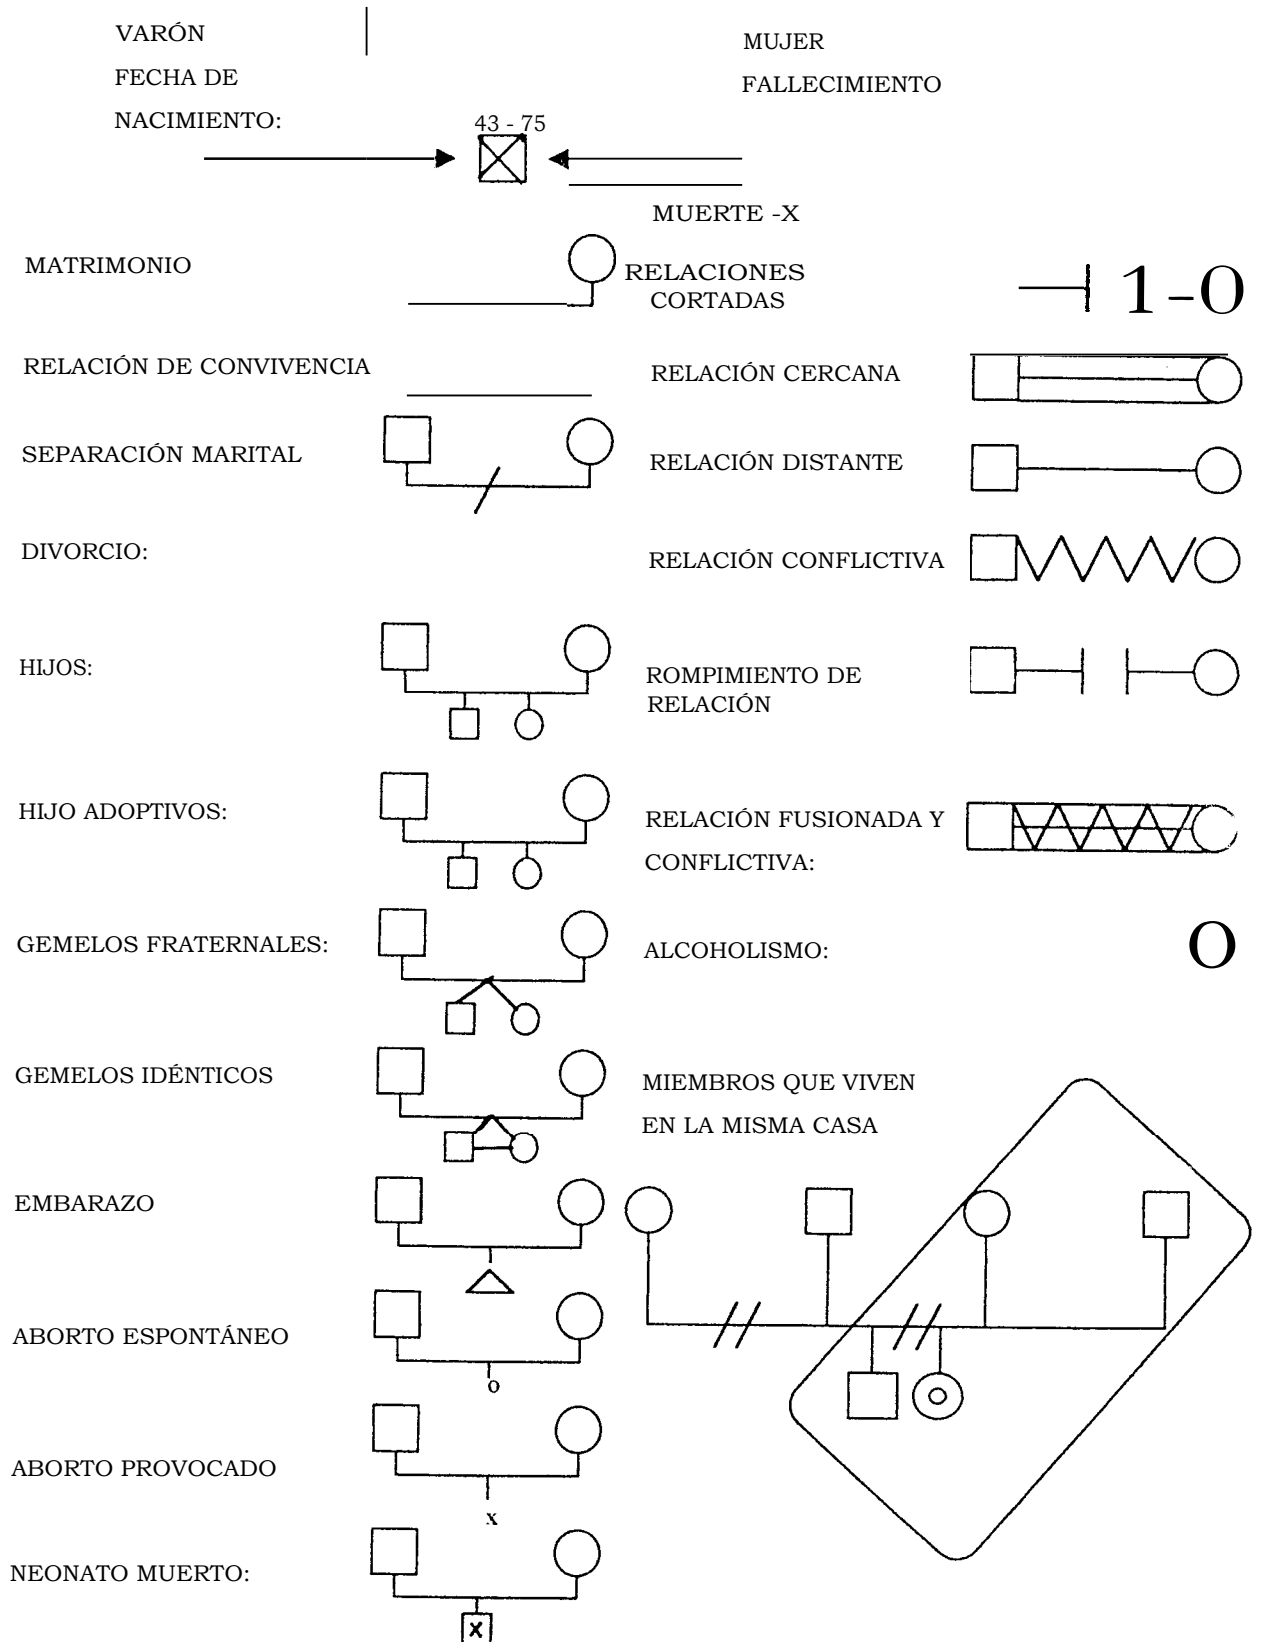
VARÓN

MUJER

FECHA DE

FALLECIMIENTO

NACIMIENTO:

43 - 75

MUERTE -X

MATRIMONIO

RELACIONES CORTADAS

1-O

RELACIÓN DE CONVIVENCIA

RELACIÓN CERCANA

SEPARACIÓN MARITAL

RELACIÓN DISTANTE

DIVORCIO:

RELACIÓN CONFLICTIVA

HIJOS:

ROMPIMIENTO DE RELACIÓN

HIJO ADOPTIVOS:

RELACIÓN FUSIONADA Y CONFLICTIVA:

GEMELOS FRATERNALES:

ALCOHOLISMO:

O

GEMELOS IDÉNTICOS

MIEMBROS QUE VIVEN EN LA MISMA CASA

EMBARAZO

ABORTO ESPONTÁNEO

o

ABORTO PROVOCADO

x

NEONATO MUERTO:

x